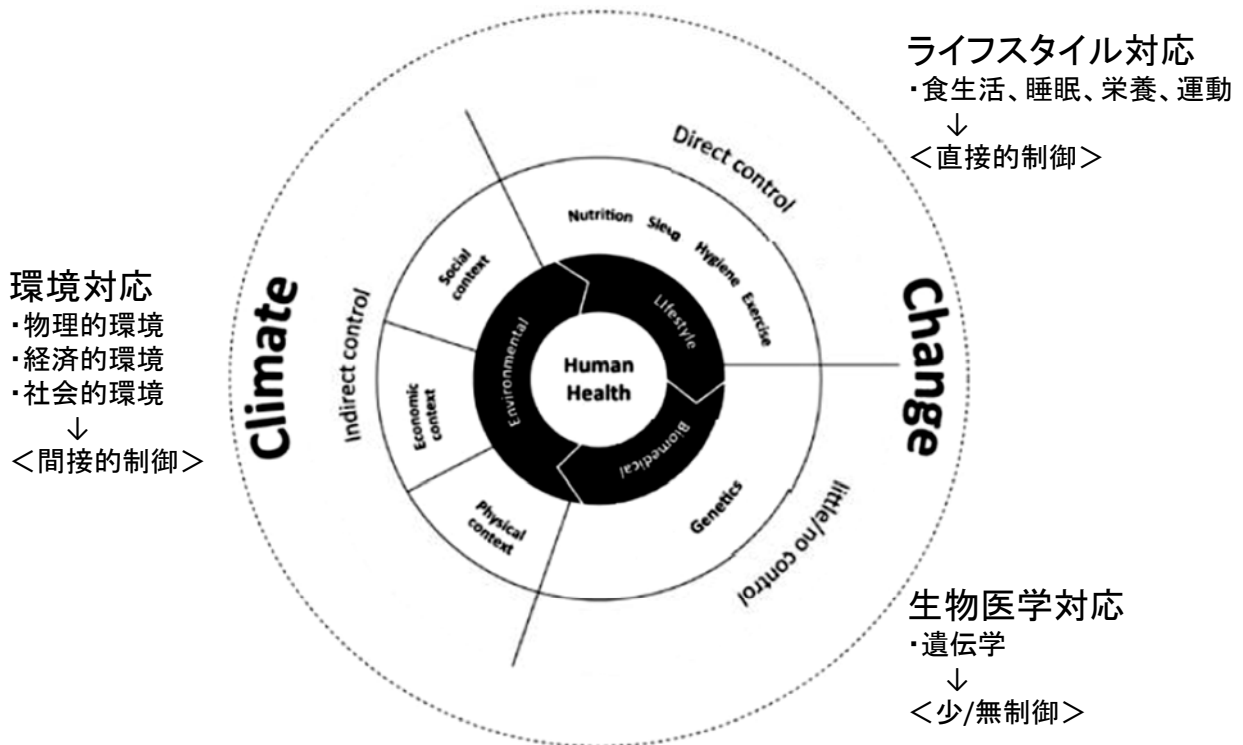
ライフスタイル対応
・食生活、睡眠、栄養、運動
↓
＜直接的制御＞

環境対応
・物理的環境
・経済的環境
・社会的環境
↓
＜間接的制御＞

Climate

Change

Direct control

Nutrition Sleep Hygiene Exercise

Social context

Indirect control

Economic context

Physical context

Environmental

Lifestyle

Human Health

Biomedical

Genetics

little/no control

生物医学対応
・遺伝学
↓
＜少/無制御＞